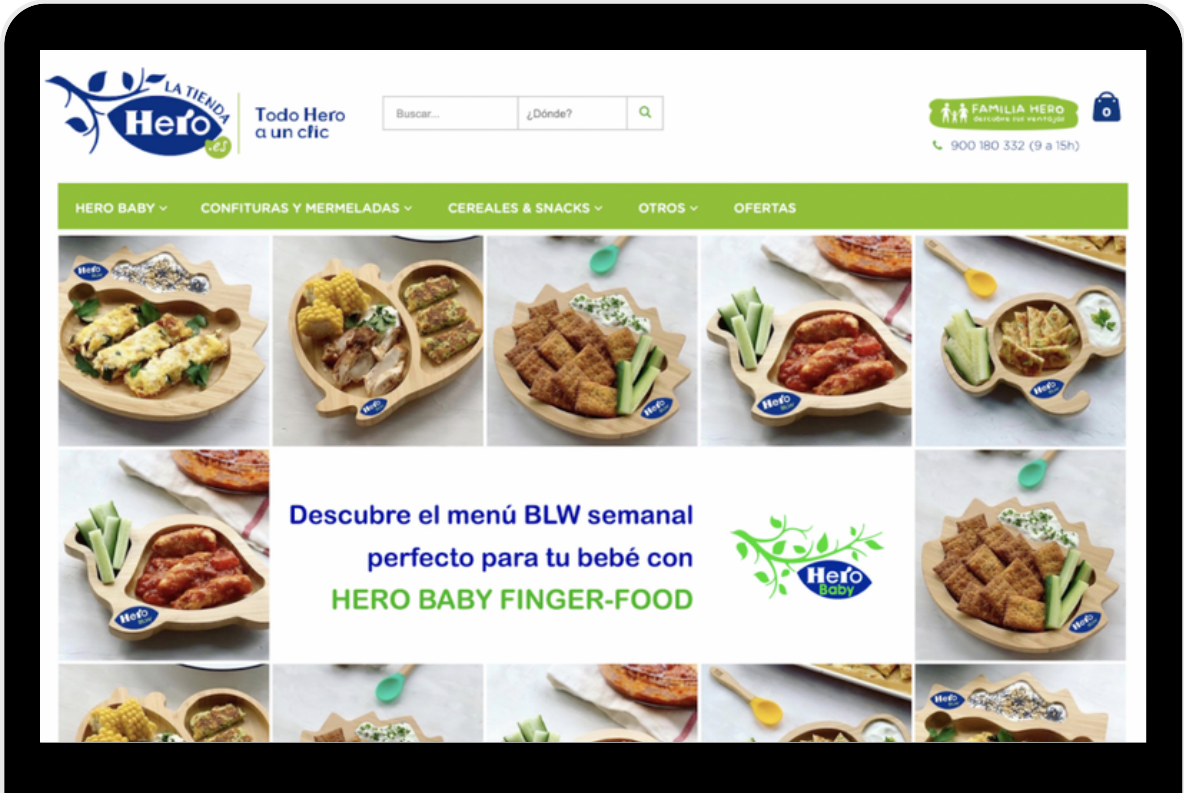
LA TIENDA
Hero
.es
Todo Hero a un clic

Buscar...
¿Dónde?

FAMILIA HERO
descubre sus ventajas
0
900 180 332 (9 a 15h)

HERO BABY
CONFITURAS Y MERMELADAS
CEREALES & SNACKS
OTROS
OFERTAS

Hero BLW
Hero BLW
Hero BLW
Hero BLW
Hero BLW

Hero BLW

Descubre el menú BLW semanal perfecto para tu bebé con HERO BABY FINGER-FOOD

Hero Baby

Hero BLW

Hero BLW